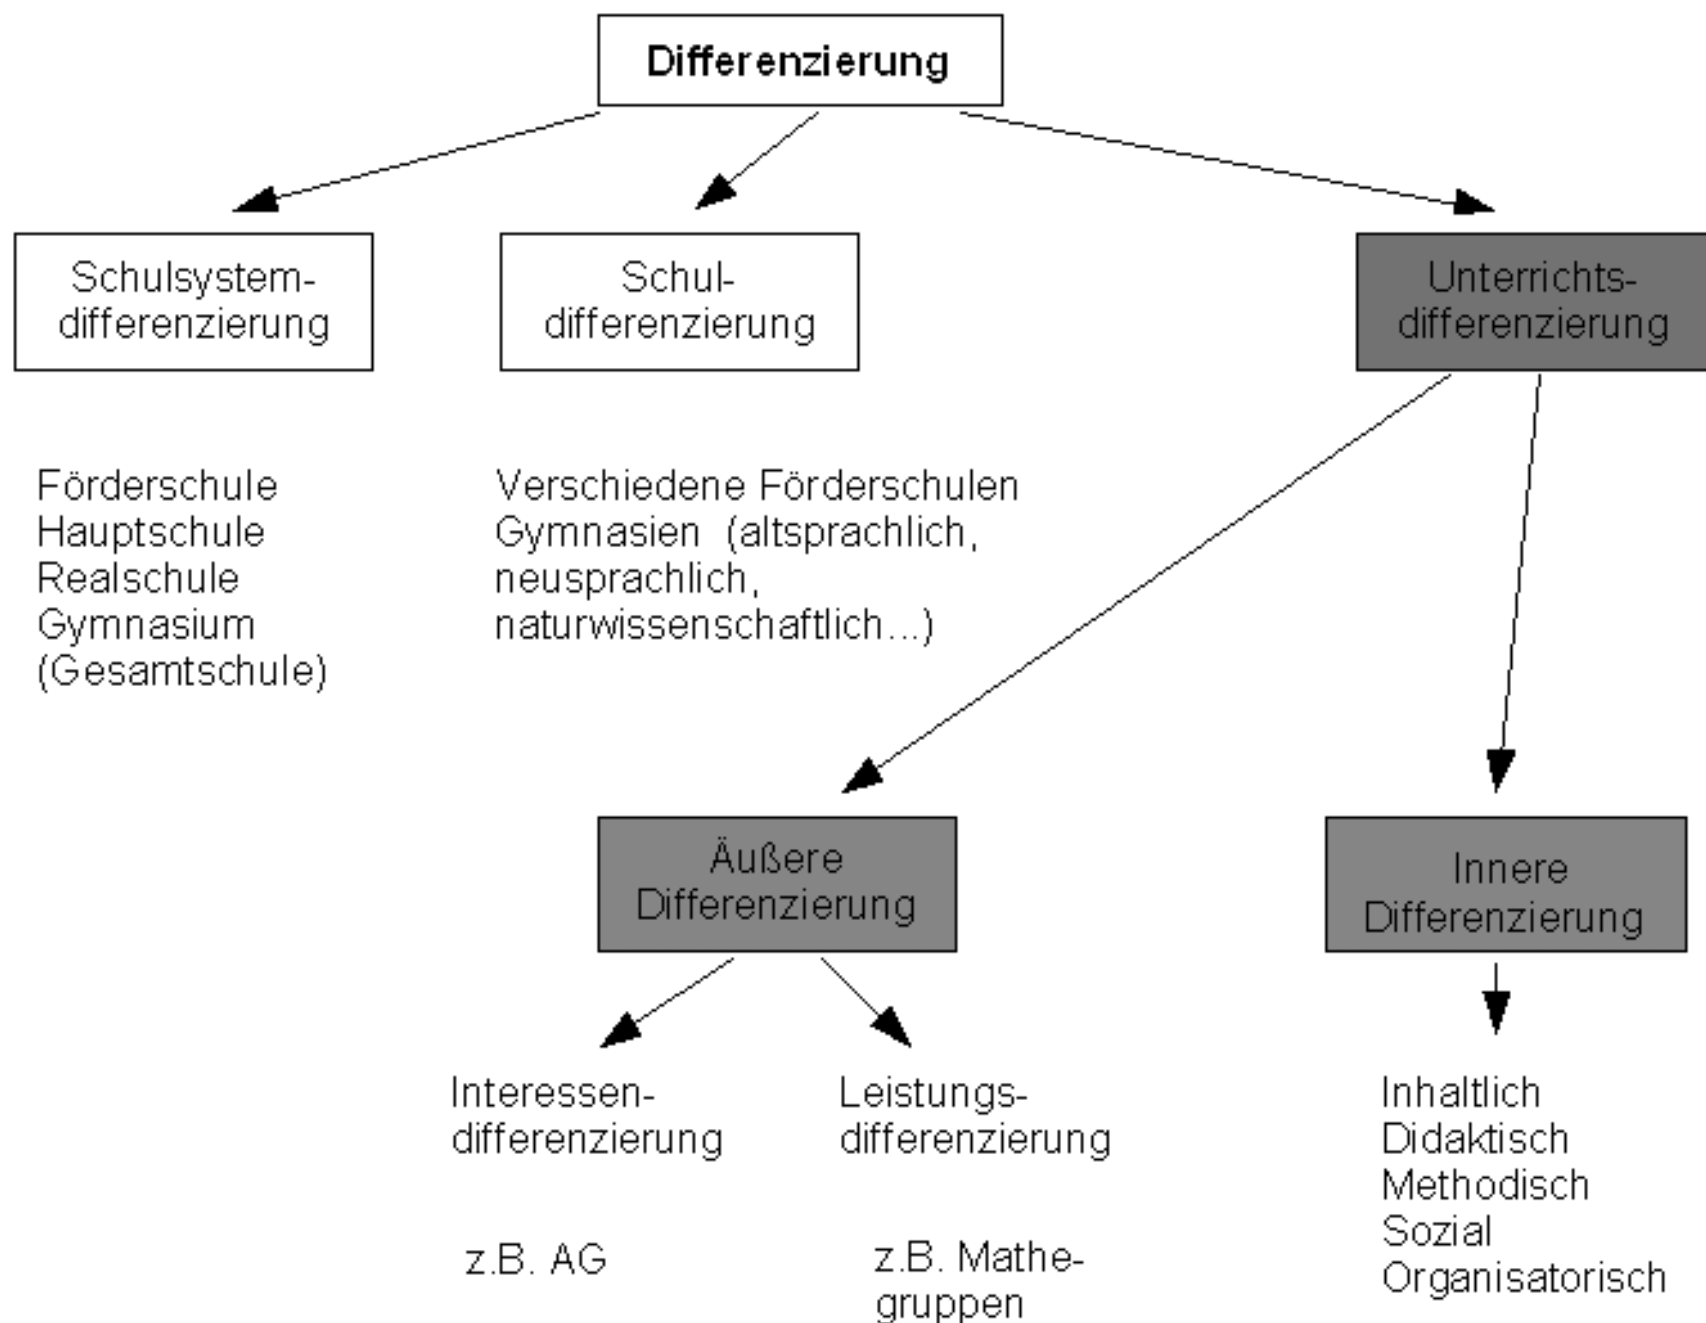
Differenzierung

Schulsystemdifferenzierung

Schuldifferenzierung

Unterrichtsdifferenzierung

Förderschule
Hauptschule
Realschule
Gymnasium
(Gesamtschule)

Verschiedene Förderschulen
Gymnasien (altsprachlich, neusprachlich, naturwissenschaftlich...)

Äußere Differenzierung

Innere Differenzierung

Interessendifferenzierung

Leistungsdifferenzierung

z.B. AG

z.B. Mathegruppen

Inhaltlich
Didaktisch
Methodisch
Sozial
Organisatorisch